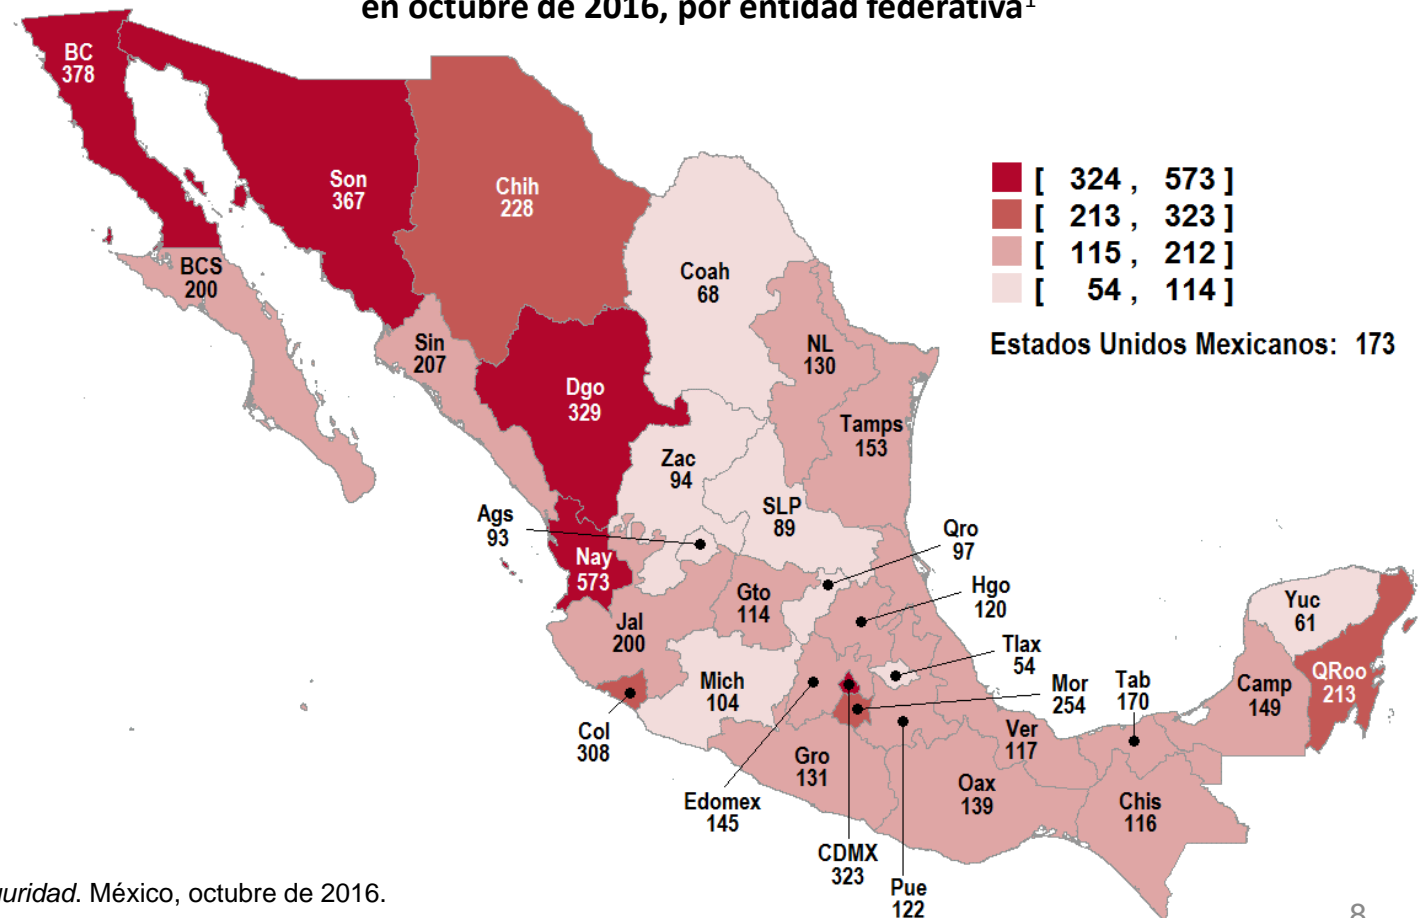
en octubre de 2016, por entidad federativa$^{1}$

BC
378

Son
367

Chih
228

BCS
200

Coah
68

Sin
207

Dgo
329

NL
130

Tamps
153

Zac
94

SLP
89

Ags
93

Nay
573

Qro
97

Gto
114

Hgo
120

Jal
200

Tlax
54

Mich
104

Mor
254

Tab
170

Col
308

Ver
117

Gro
131

Oax
139

Edomex
145

Chis
116

CDMX
323

Pue
122

Yuc
61

Camp
149

QRoo
213

[ 324 , 573 ]
[ 213 , 323 ]
[ 115 , 212 ]
[ 54 , 114 ]

Estados Unidos Mexicanos: 173

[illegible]uridad. México, octubre de 2016.

8